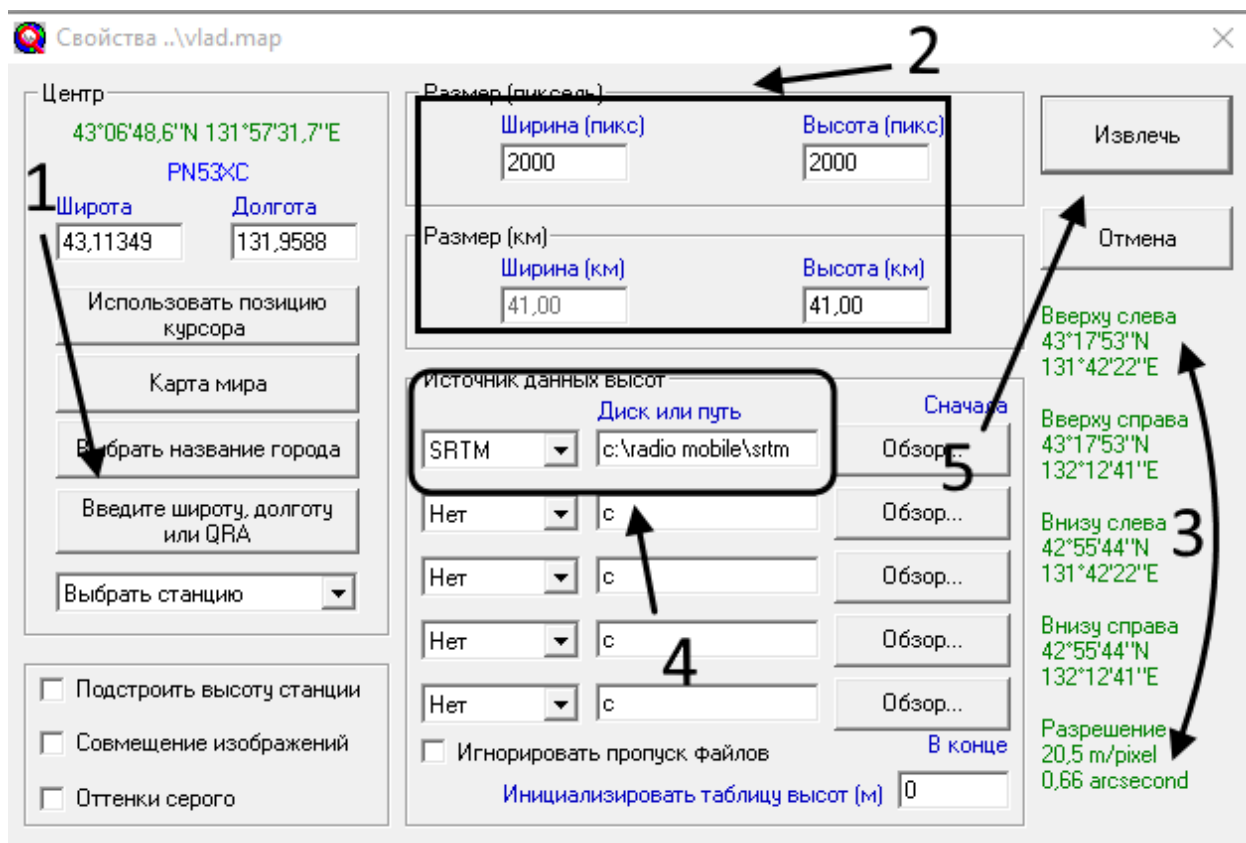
Свойства ..\vlad.map

Центр
43°06'48,6"N 131°57'31,7"E
PN53XC
1
Широта
43,11349
Долгота
131,9588
Использовать позицию курсора
Карта мира
Выбрать название города
Введите широту, долготу или QRA
Выбрать станцию

Подстроить высоту станции
Совмещение изображений
Оттенки серого

2
Размер (пиксель)
Ширина (пикс)
2000
Высота (пикс)
2000
Размер (км)
Ширина (км)
41,00
Высота (км)
41,00

Источник данных высот
Диск или путь
Сначала
SRTM
c:\radio mobile\srtm
Обзор...
5
Нет
c
Обзор...
Нет
c
Обзор...
Нет
c
Обзор...
4
Нет
c
Обзор...
Игнорировать пропуск файлов
В конце
Инициализировать таблицу высот (м)
0

Извлечь
Отмена
Вверху слева
43°17'53"N
131°42'22"E
Вверху справа
43°17'53"N
132°12'41"E
Внизу слева
42°55'44"N
131°42'22"E
3
Внизу справа
42°55'44"N
132°12'41"E
Разрешение
20,5 m/pixel
0,66 arcsecond